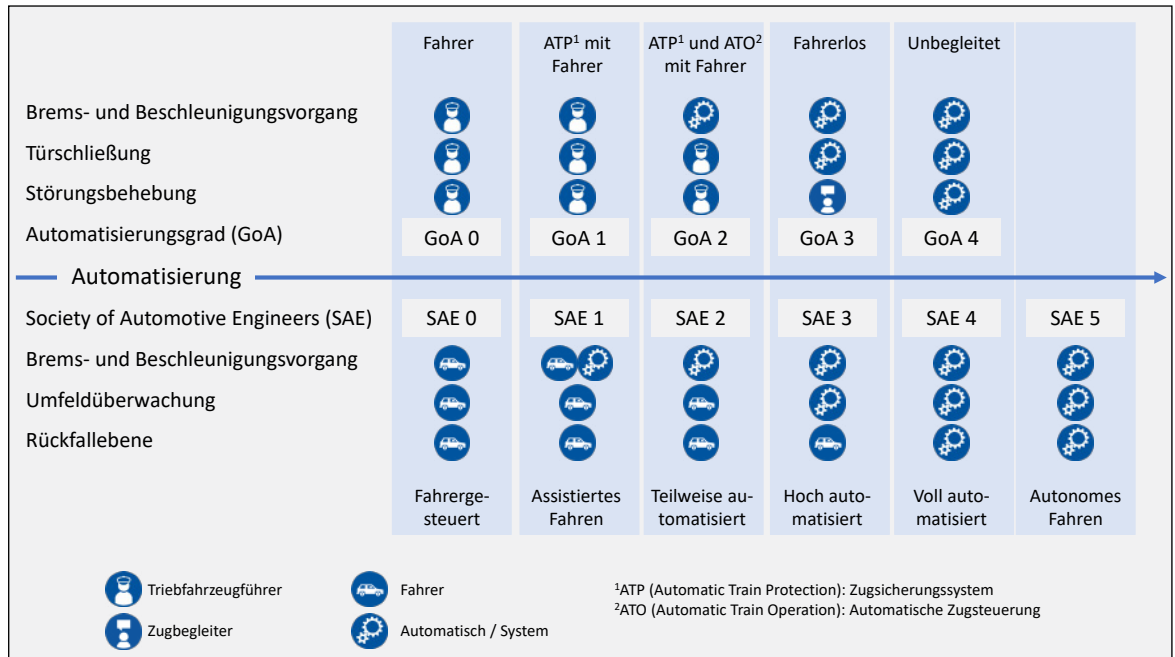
| | Fahrer | ATP$^1$ mit Fahrer | ATP$^1$ und ATO$^2$ mit Fahrer | Fahrerlos | Unbegleitet | |
|---|---|---|---|---|---|---|
| Brems- und Beschleunigungsvorgang | | | | | | |
| Türschließung | | | | | | |
| Störungsbehebung | | | | | | |
| Automatisierungsgrad (GoA) | GoA 0 | GoA 1 | GoA 2 | GoA 3 | GoA 4 | |

Automatisierung

| | | | | | | |
|---|---|---|---|---|---|---|
| Society of Automotive Engineers (SAE) | SAE 0 | SAE 1 | SAE 2 | SAE 3 | SAE 4 | SAE 5 |
| Brems- und Beschleunigungsvorgang | | | | | | |
| Umfeldüberwachung | | | | | | |
| Rückfallebene | | | | | | |
| | Fahrergesteuert | Assistiertes Fahren | Teilweise automatisiert | Hoch automatisiert | Voll automatisiert | Autonomes Fahren |

Triebfahrzeugführer

Zugbegleiter

Fahrer

Automatisch / System

$^1$ATP (Automatic Train Protection): Zugsicherungssystem
$^2$ATO (Automatic Train Operation): Automatische Zugsteuerung